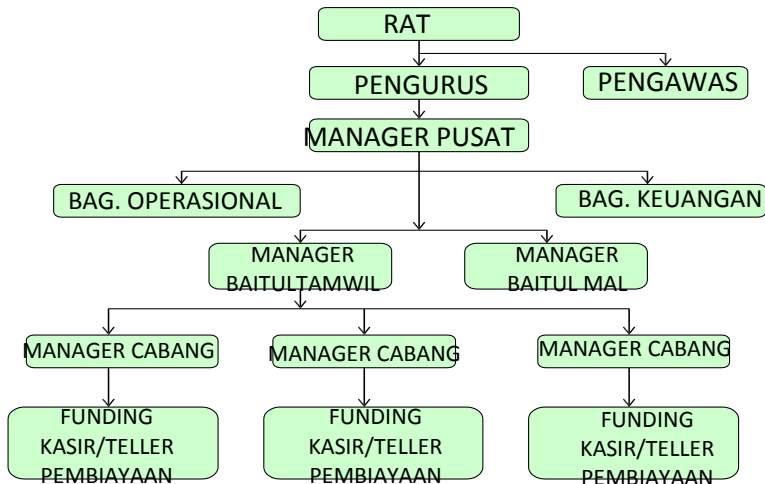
RAT

PENGURUS

PENGAWAS

MANAGER PUSAT

BAG. OPERASIONAL

BAG. KEUANGAN

MANAGER BAITULTAMWIL

MANAGER BAITUL MAL

MANAGER CABANG

MANAGER CABANG

MANAGER CABANG

FUNDING
KASIR/TELLER
PEMBIAYAAN

FUNDING
KASIR/TELLER
PEMBIAYAAN

FUNDING
KASIR/TELLER
PEMBIAYAAN